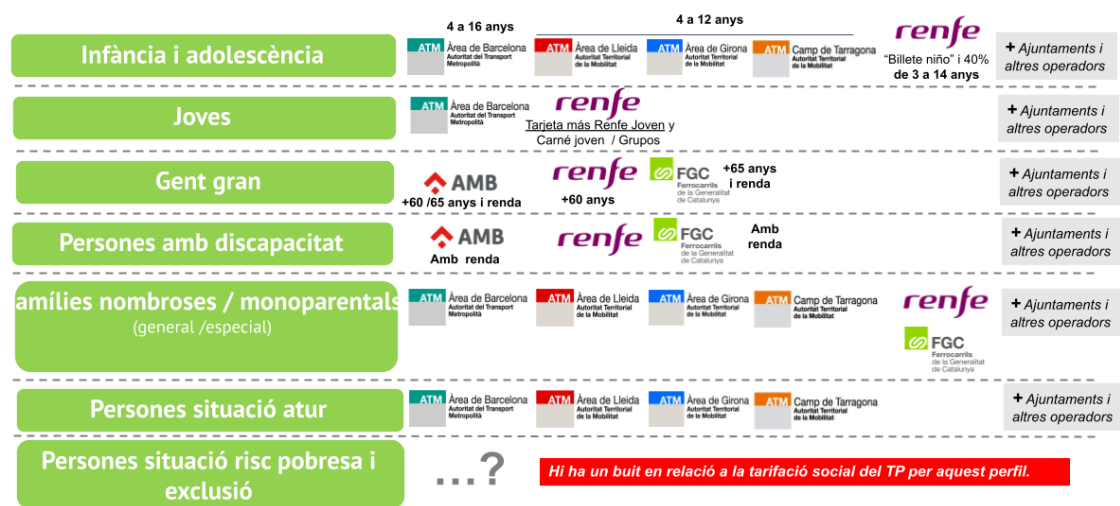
Infància i adolescència

4 a 16 anys

ATM Àrea de Barcelona Autoritat del Transport Metropolità

4 a 12 anys

ATM Àrea de Lleida Autoritat Territorial de la Mobilitat

ATM Àrea de Girona Autoritat Territorial de la Mobilitat

ATM Camp de Tarragona Autoritat Territorial de la Mobilitat

renfe

"Billete niño" i 40% de 3 a 14 anys

+ Ajuntaments i altres operadors

Joves

ATM Àrea de Barcelona Autoritat del Transport Metropolità

renfe

Tarjeta más Renfe Joven y Carné joven / Grupos

+ Ajuntaments i altres operadors

Gent gran

AMB

+60 /65 anys i renda

renfe

+60 anys

FGC Ferrocarrils de la Generalitat de Catalunya

+65 anys i renda

+ Ajuntaments i altres operadors

Persones amb discapacitat

AMB

Amb renda

renfe

FGC Ferrocarrils de la Generalitat de Catalunya

Amb renda

+ Ajuntaments i altres operadors

amílies nombroses / monoparentals (general /especial)

ATM Àrea de Barcelona Autoritat del Transport Metropolità

ATM Àrea de Lleida Autoritat Territorial de la Mobilitat

ATM Àrea de Girona Autoritat Territorial de la Mobilitat

ATM Camp de Tarragona Autoritat Territorial de la Mobilitat

renfe

FGC Ferrocarrils de la Generalitat de Catalunya

+ Ajuntaments i altres operadors

Persones situació atur

ATM Àrea de Barcelona Autoritat del Transport Metropolità

ATM Àrea de Lleida Autoritat Territorial de la Mobilitat

ATM Àrea de Girona Autoritat Territorial de la Mobilitat

ATM Camp de Tarragona Autoritat Territorial de la Mobilitat

+ Ajuntaments i altres operadors

Persones situació risc pobresa i exclusió

...?

Hi ha un buit en relació a la tarifació social del TP per aquest perfil.